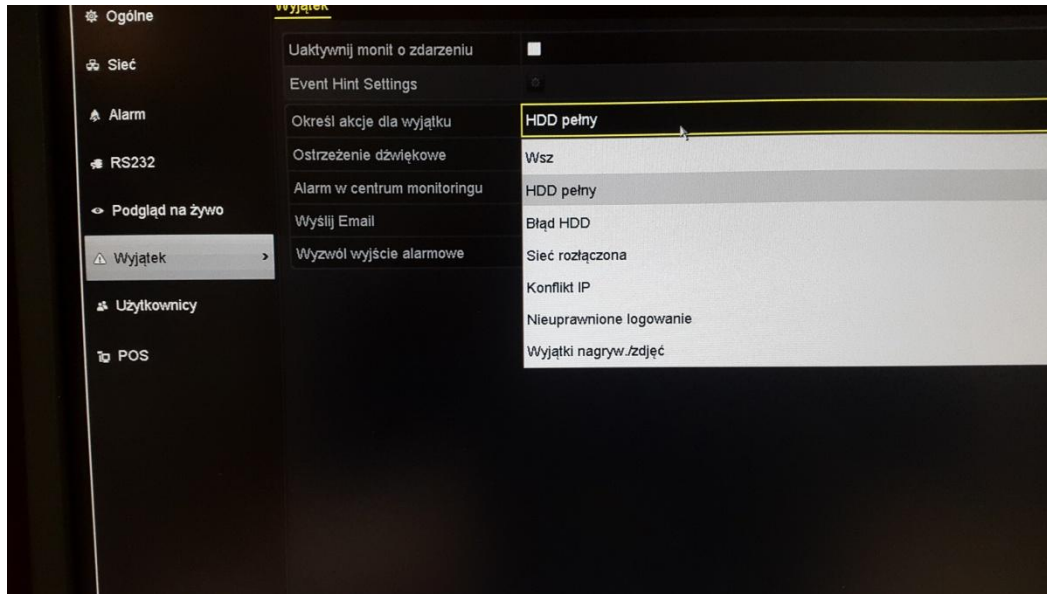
Ogólne
Sieć
Alarm
RS232
Podgląd na żywo
Wyjątek >
Użytkownicy
POS

Wyjątek

Uaktywnij monit o zdarzeniu
Event Hint Settings
Określ akcje dla wyjątku
Ostrzeżenie dźwiękowe
Alarm w centrum monitoringu
Wyślij Email
Wyzwól wyjście alarmowe

HDD pełny
Wsz
HDD pełny
Błąd HDD
Sieć rozłączona
Konflikt IP
Nieuprawnione logowanie
Wyjątki nagryw./zdjęć